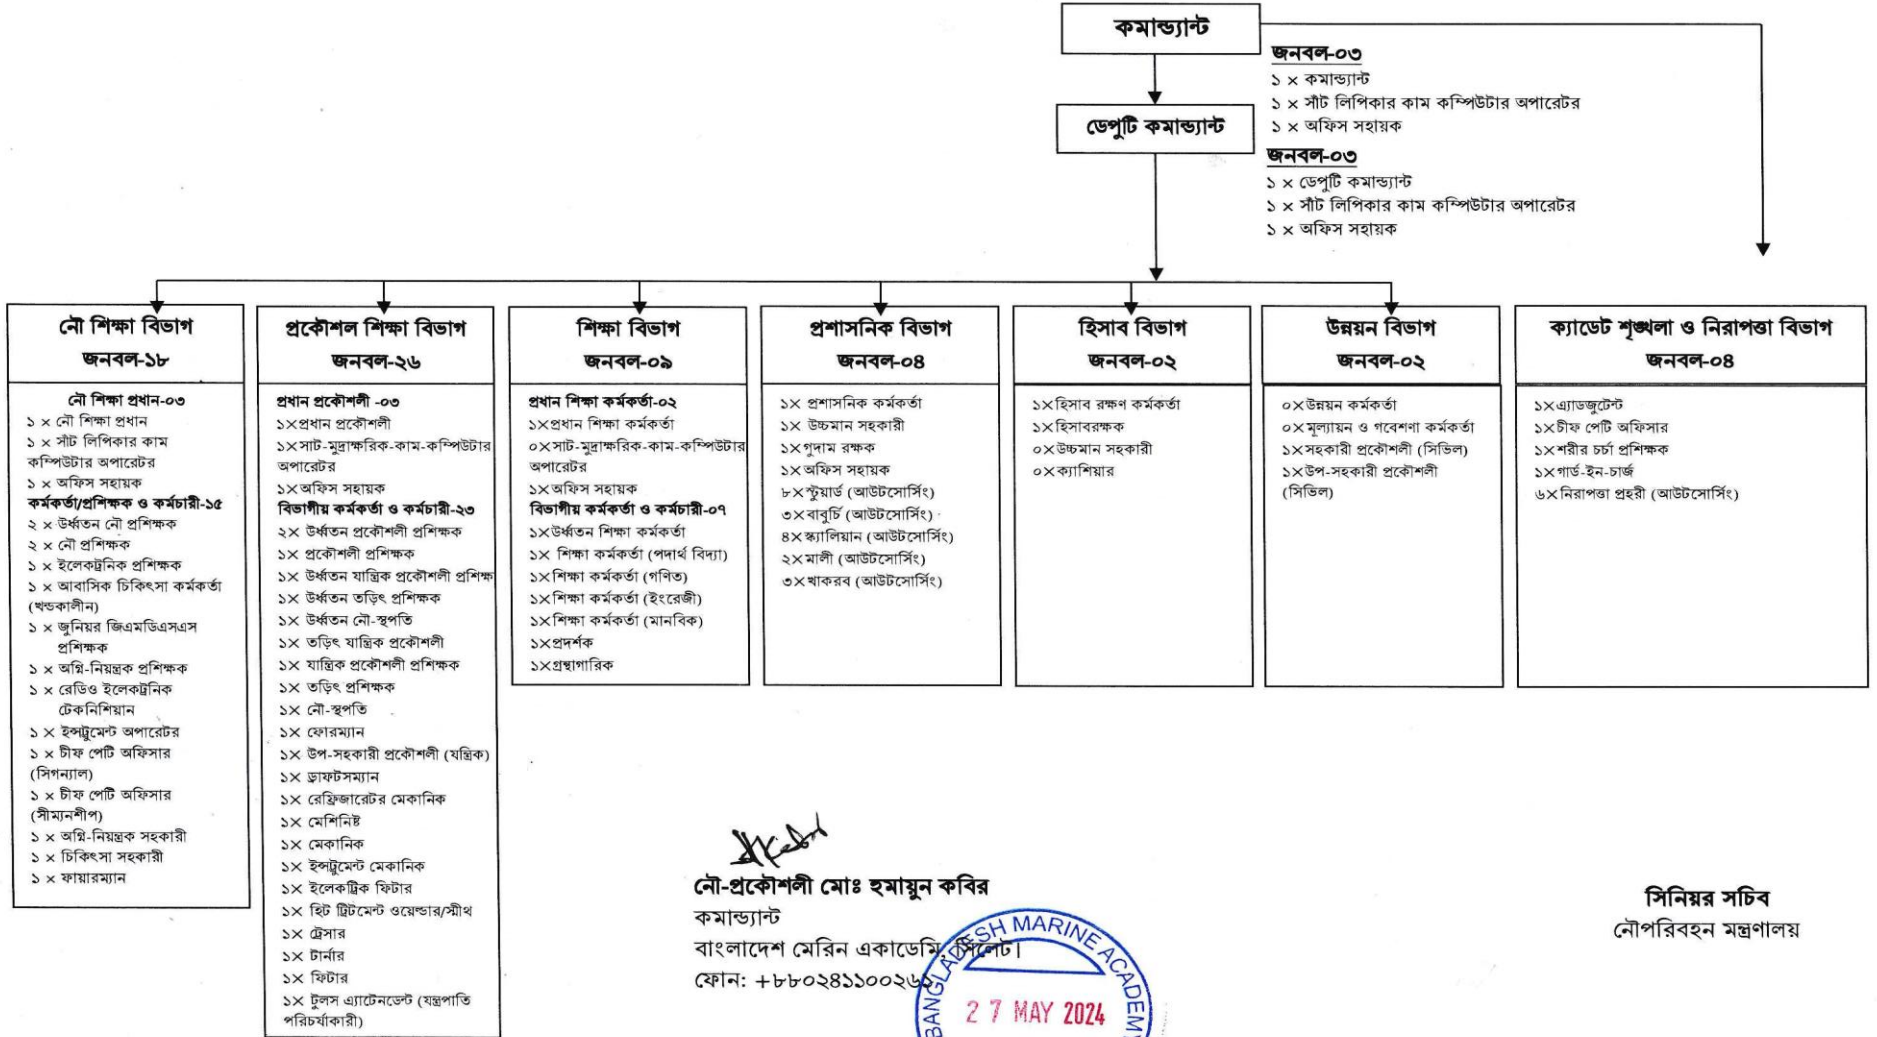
কমান্ড্যান্ট

জনবল-০৩
১ × কমান্ড্যান্ট
১ × সাঁট লিপিকার কাম কম্পিউটার অপারেটর
১ × অফিস সহায়ক

ডেপুটি কমান্ড্যান্ট

জনবল-০৩
১ × ডেপুটি কমান্ড্যান্ট
১ × সাঁট লিপিকার কাম কম্পিউটার অপারেটর
১ × অফিস সহায়ক

নৌ শিক্ষা বিভাগ
জনবল-১৮

নৌ শিক্ষা প্রধান-০৩
১ × নৌ শিক্ষা প্রধান
১ × সাঁট লিপিকার কাম কম্পিউটার অপারেটর
১ × অফিস সহায়ক
কর্মকর্তা/প্রশিক্ষক ও কর্মচারী-১৫
২ × উর্ধ্বতন নৌ প্রশিক্ষক
২ × নৌ প্রশিক্ষক
১ × ইলেকট্রনিক প্রশিক্ষক
১ × আবাসিক চিকিৎসা কর্মকর্তা (খন্ডকালীন)
১ × জুনিয়র জিএমডিএসএস প্রশিক্ষক
১ × অগ্নি-নিয়ন্ত্রক প্রশিক্ষক
১ × রেডিও ইলেকট্রনিক টেকনিশিয়ান
১ × ইন্সট্রুমেন্ট অপারেটর
১ × চীফ পেটি অফিসার (সিগন্যাল)
১ × চীফ পেটি অফিসার (সীম্যানশীপ)
১ × অগ্নি-নিয়ন্ত্রক সহকারী
১ × চিকিৎসা সহকারী
১ × ফায়ারম্যান

প্রকৌশল শিক্ষা বিভাগ
জনবল-২৬

প্রধান প্রকৌশলী -০৩
১×প্রধান প্রকৌশলী
১×সাট-মুদ্রাক্ষরিক-কাম-কম্পিউটার অপারেটর
১×অফিস সহায়ক
বিভাগীয় কর্মকর্তা ও কর্মচারী-২৩
২× উর্ধ্বতন প্রকৌশলী প্রশিক্ষক
১× প্রকৌশলী প্রশিক্ষক
১× উর্ধ্বতন যান্ত্রিক প্রকৌশলী প্রশিক্ষ
১× উর্ধ্বতন তড়িৎ প্রশিক্ষক
১× উর্ধ্বতন নৌ-স্থপতি
১× তড়িৎ যান্ত্রিক প্রকৌশলী
১× যান্ত্রিক প্রকৌশলী প্রশিক্ষক
১× তড়িৎ প্রশিক্ষক
১× নৌ-স্থপতি
১× ফোরম্যান
১× উপ-সহকারী প্রকৌশলী (যন্ত্রিক)
১× ড্রাফটসম্যান
১× রেফ্রিজারেটর মেকানিক
১× মেশিনিষ্ট
১× মেকানিক
১× ইন্সট্রুমেন্ট মেকানিক
১× ইলেকট্রিক ফিটার
১× হিট ট্রিটমেন্ট ওয়েল্ডার/স্মীথ
১× ট্রেসার
১× টার্নার
১× ফিটার
১× টুলস এ্যাটেনডেন্ট (যন্ত্রপাতি পরিচর্যাকারী)

শিক্ষা বিভাগ
জনবল-০৯

প্রধান শিক্ষা কর্মকর্তা-০২
১×প্রধান শিক্ষা কর্মকর্তা
০×সাট-মুদ্রাক্ষরিক-কাম-কম্পিউটার অপারেটর
১×অফিস সহায়ক
বিভাগীয় কর্মকর্তা ও কর্মচারী-০৭
১×উর্ধ্বতন শিক্ষা কর্মকর্তা
১× শিক্ষা কর্মকর্তা (পদার্থ বিদ্যা)
১×শিক্ষা কর্মকর্তা (গণিত)
১×শিক্ষা কর্মকর্তা (ইংরেজী)
১×শিক্ষা কর্মকর্তা (মানবিক)
১×প্রদর্শক
১×গ্রন্থাগারিক

প্রশাসনিক বিভাগ
জনবল-০৪

১× প্রশাসনিক কর্মকর্তা
১× উচ্চমান সহকারী
১×গুদাম রক্ষক
১×অফিস সহায়ক
৮×স্টুয়ার্ড (আউটসোর্সিং)
৩×বাবুর্চি (আউটসোর্সিং)
৪×স্ক্যালিয়ান (আউটসোর্সিং)
২×মালী (আউটসোর্সিং)
৩×খাকরব (আউটসোর্সিং)

হিসাব বিভাগ
জনবল-০২

১×হিসাব রক্ষণ কর্মকর্তা
১×হিসাবরক্ষক
০×উচ্চমান সহকারী
০×ক্যাশিয়ার

উন্নয়ন বিভাগ
জনবল-০২

০×উন্নয়ন কর্মকর্তা
০×মূল্যায়ন ও গবেষণা কর্মকর্তা
১×সহকারী প্রকৌশলী (সিভিল)
১×উপ-সহকারী প্রকৌশলী (সিভিল)

ক্যাডেট শৃঙ্খলা ও নিরাপত্তা বিভাগ
জনবল-০৪

১×এ্যাডজুটেন্ট
১×চীফ পেটি অফিসার
১×শরীর চর্চা প্রশিক্ষক
১×গার্ড-ইন-চার্জ
৬×নিরাপত্তা প্রহরী (আউটসোর্সিং)

নৌ-প্রকৌশলী মোঃ হুমায়ুন কবির
কমান্ড্যান্ট
বাংলাদেশ মেরিন একাডেমি, সিলেট।
ফোন: +৮৮০২৪১১০০২৬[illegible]

BANGLADESH MARINE ACADEMY
27 MAY 2024

সিনিয়র সচিব
নৌপরিবহন মন্ত্রণালয়